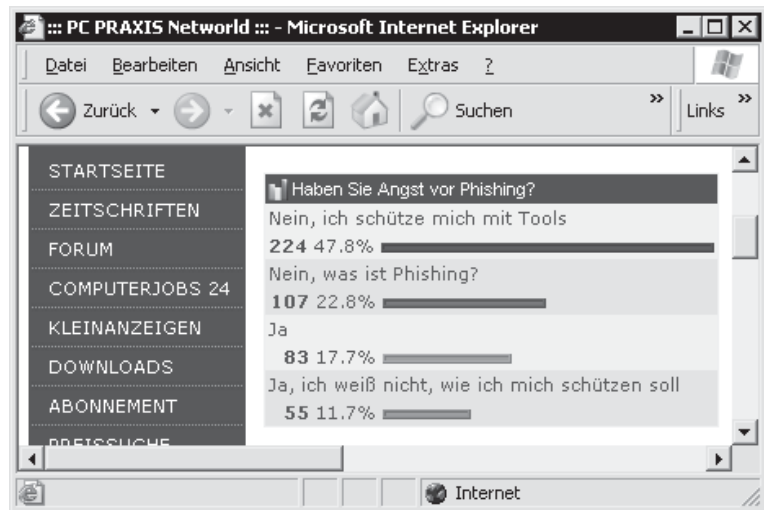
::: PC PRAXIS Networld ::: - Microsoft Internet Explorer

Datei Bearbeiten Ansicht Favoriten Extras ?

Zurück Suchen Links

STARTSEITE
ZEITSCHRIFTEN
FORUM
COMPUTERJOBS 24
KLEINANZEIGEN
DOWNLOADS
ABONNEMENT
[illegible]

Haben Sie Angst vor Phishing?

Nein, ich schütze mich mit Tools
224 47.8%

Nein, was ist Phishing?
107 22.8%

Ja
83 17.7%

Ja, ich weiß nicht, wie ich mich schützen soll
55 11.7%

Internet